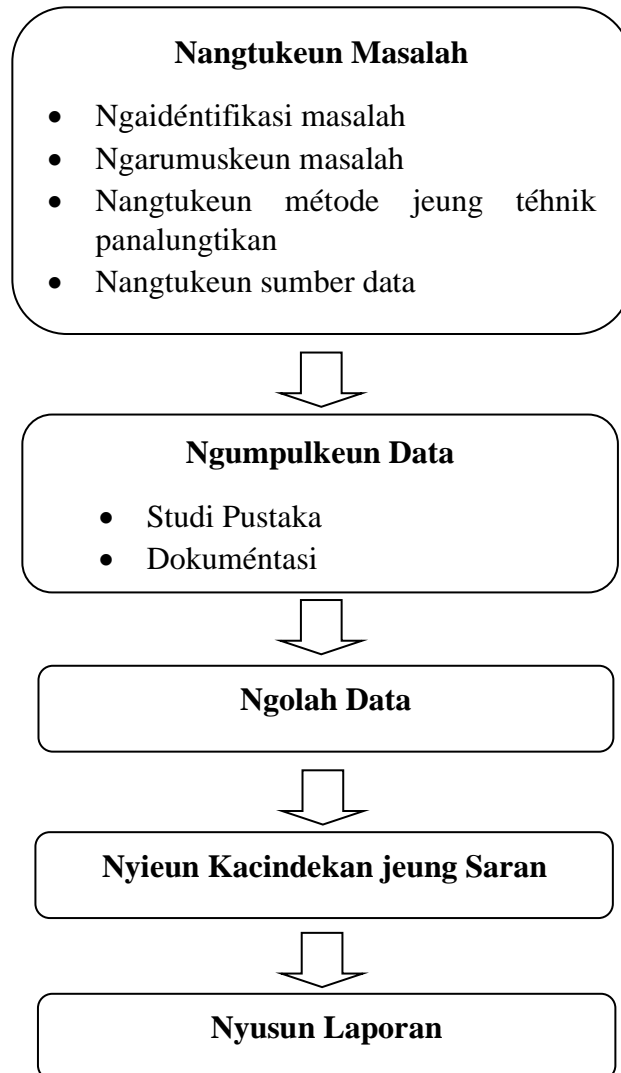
**Nangtukeun Masalah**

- Ngaidéntifikasi masalah
- Ngarumuskeun masalah
- Nangtukeun métode jeung téhnik panalungtikan
- Nangtukeun sumber data

**Ngumpulkeun Data**

- Studi Pustaka
- Dokuméntasi

**Ngolah Data**

**Nyieun Kacindekan jeung Saran**

**Nyusun Laporan**